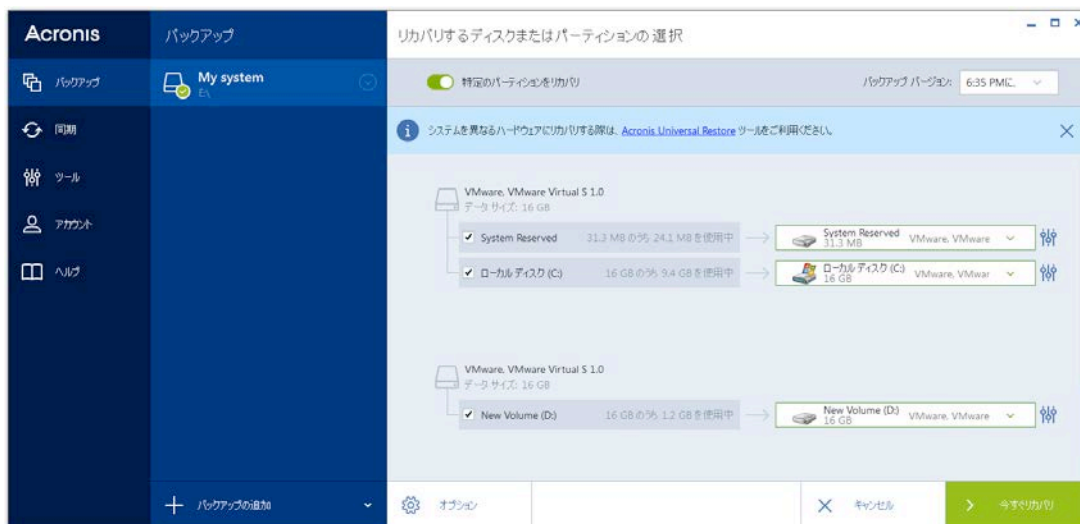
Acronis

バックアップ

同期

ツール

アカウント

ヘルプ

バックアップ

My system

E:\

バックアップの追加

リカバリするディスクまたはパーティションの 選択

特定のパーティションをリカバリ

バックアップ バージョン: 6:35 PMに、

システムを異なるハードウェアにリカバリする際は、Acronis Universal Restore ツールをご利用ください。

VMware, VMware Virtual S 1.0
データ サイズ: 16 GB

System Reserved 31.3 MB のうち 24.1 MB を使用中

System Reserved 31.3 MB VMware, VMware

ローカル ディスク (C:) 16 GB のうち 9.4 GB を使用中

ローカル ディスク (C:) 16 GB VMware, VMwar

VMware, VMware Virtual S 1.0
データ サイズ: 16 GB

New Volume (D:) 16 GB のうち 1.2 GB を使用中

New Volume (D:) 16 GB VMware, VMware

オプション

キャンセル

今すぐリカバリ